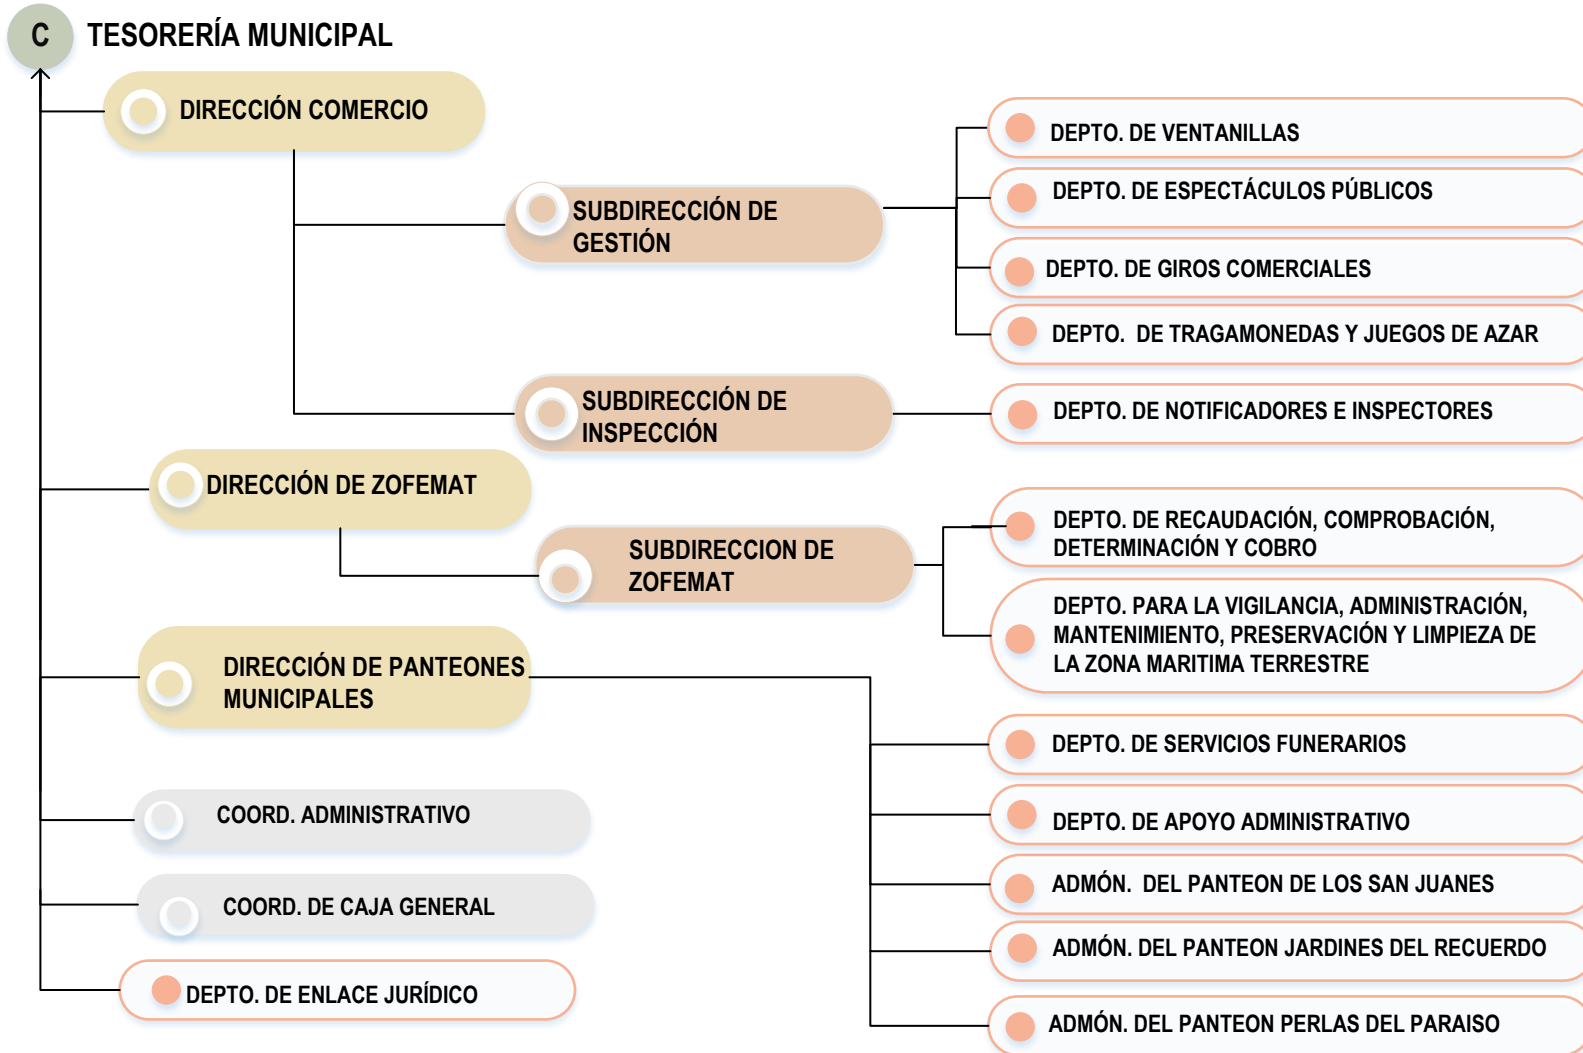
C TESORERÍA MUNICIPAL

DIRECCIÓN COMERCIO

SUBDIRECCIÓN DE GESTIÓN

DEPTO. DE VENTANILLAS

DEPTO. DE ESPECTÁCULOS PÚBLICOS

DEPTO. DE GIROS COMERCIALES

DEPTO. DE TRAGAMONEDAS Y JUEGOS DE AZAR

SUBDIRECCIÓN DE INSPECCIÓN

DEPTO. DE NOTIFICADORES E INSPECTORES

DIRECCIÓN DE ZOFEMAT

SUBDIRECCION DE ZOFEMAT

DEPTO. DE RECAUDACIÓN, COMPROBACIÓN, DETERMINACIÓN Y COBRO

DEPTO. PARA LA VIGILANCIA, ADMINISTRACIÓN, MANTENIMIENTO, PRESERVACIÓN Y LIMPIEZA DE LA ZONA MARITIMA TERRESTRE

DIRECCIÓN DE PANTEONES MUNICIPALES

DEPTO. DE SERVICIOS FUNERARIOS

COORD. ADMINISTRATIVO

DEPTO. DE APOYO ADMINISTRATIVO

ADMÓN. DEL PANTEON DE LOS SAN JUANES

COORD. DE CAJA GENERAL

ADMÓN. DEL PANTEON JARDINES DEL RECUERDO

DEPTO. DE ENLACE JURÍDICO

ADMÓN. DEL PANTEON PERLAS DEL PARAISO